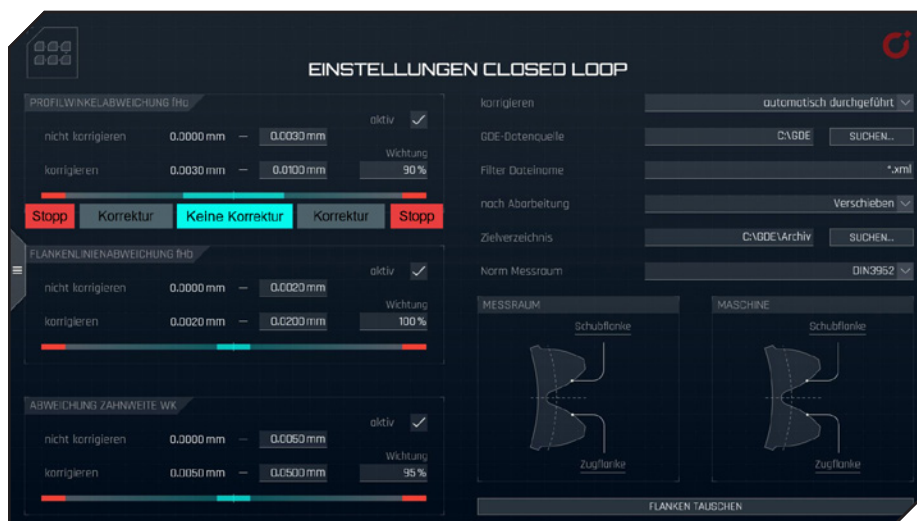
EINSTELLUNGEN CLOSED LOOP

PROFILWINKELABWEICHUNG fHα

aktiv

nicht korrigieren 0.0000 mm — 0.0030 mm

korrigieren 0.0030 mm — 0.0100 mm

Wichtung

90 %

Stopp Korrektur Keine Korrektur Korrektur Stopp

FLANKENLINIENABWEICHUNG fHβ

aktiv

nicht korrigieren 0.0000 mm — 0.0020 mm

korrigieren 0.0020 mm — 0.0200 mm

Wichtung

100 %

ABWEICHUNG ZAHNWEITE WK

aktiv

nicht korrigieren 0.0000 mm — 0.0050 mm

korrigieren 0.0050 mm — 0.0500 mm

Wichtung

95 %

korrigieren automatisch durchgeführt

GDE-Datenquelle C:\GDE SUCHEN...

Filter Dateiname *.xml

nach Abarbeitung Verschieben

Zielverzeichnis C:\GDE\Archiv SUCHEN...

Norm Messraum DIN3962

MESSRAUM

Schubflanke

Zugflanke

MASCHINE

Schubflanke

Zugflanke

FLANKEN TAUSCHEN